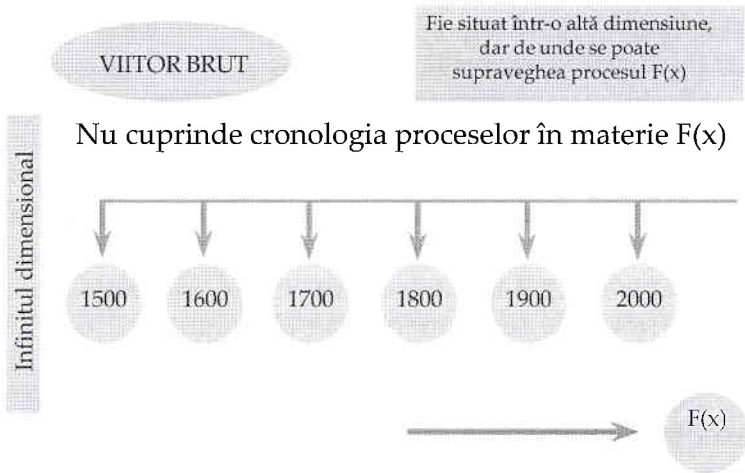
VIITOR BRUT

Fie situat într-o altă dimensiune, dar de unde se poate supraveghea procesul F(x)

Infinitul dimensional

Nu cuprinde cronologia proceselor în materie F(x)

1500

1600

1700

1800

1900

2000

F(x)